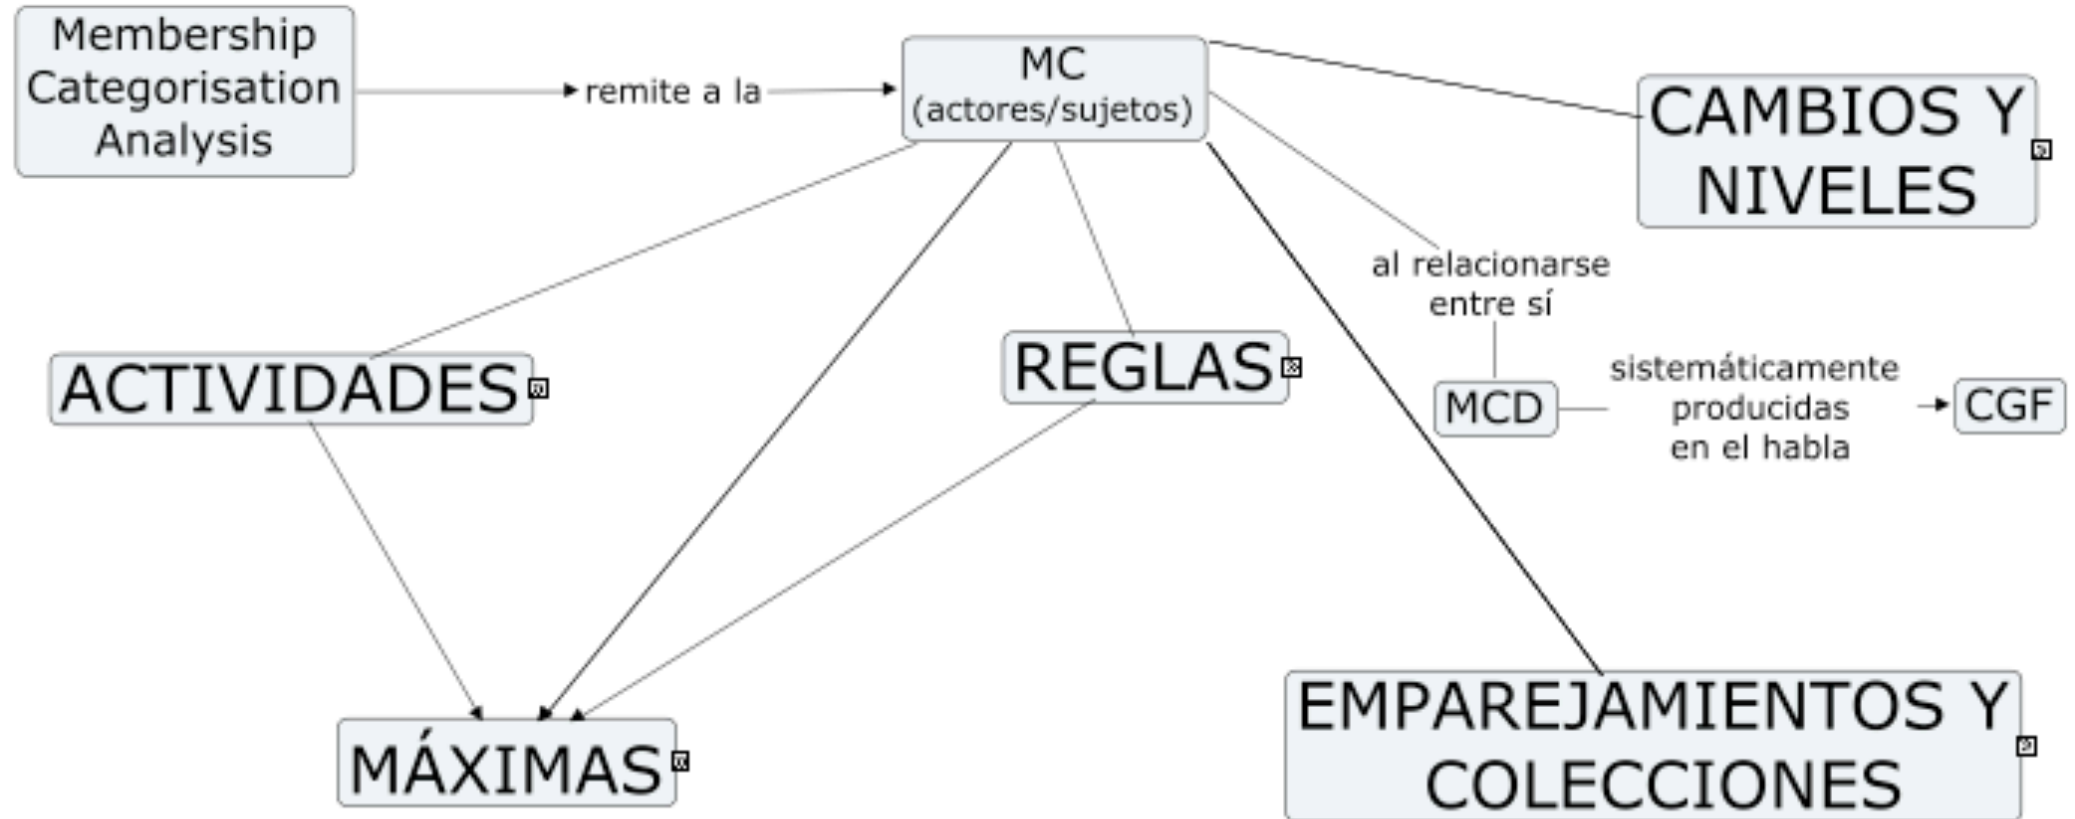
Membership Categorisation Analysis

remite a la

MC
(actores/sujetos)

CAMBIOS Y NIVELES

al relacionarse entre sí

ACTIVIDADES

REGLAS

MCD

sistemáticamente producidas en el habla

CGF

MÁXIMAS

EMPAREJAMIENTOS Y COLECCIONES